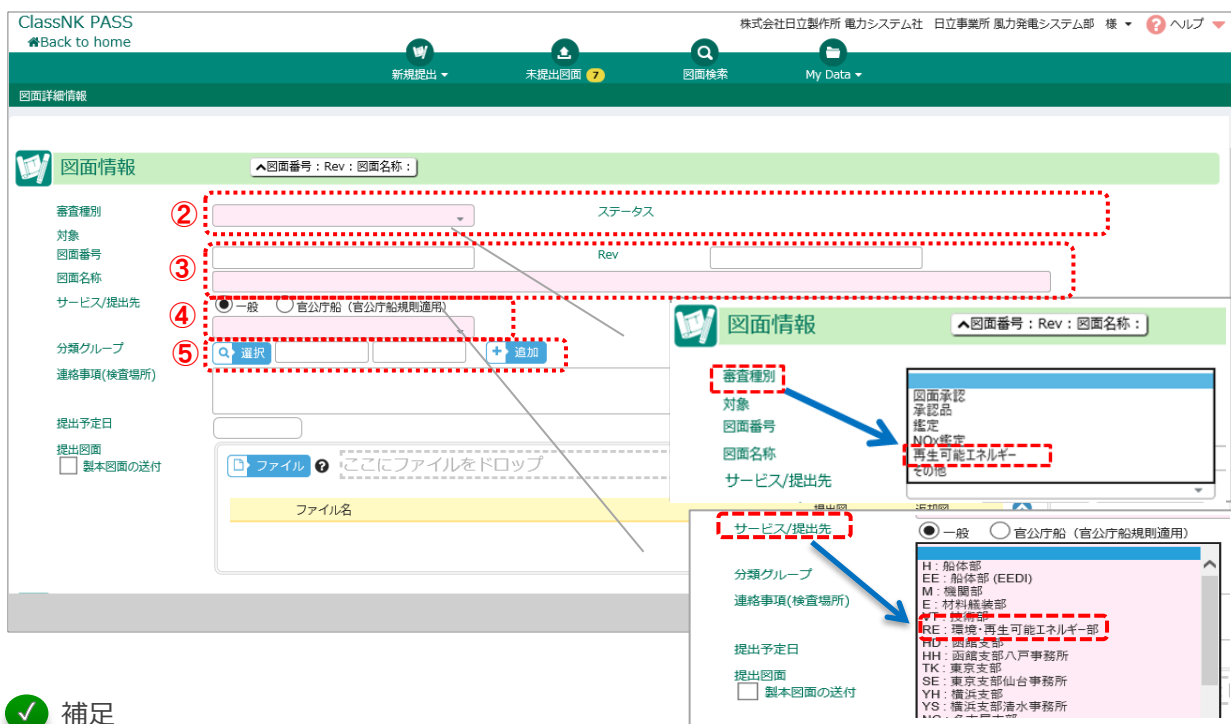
ClassNK PASS
Back to home
株式会社日立製作所 電力システム社　日立事業所 風力発電システム部　様　ヘルプ
新規提出　未提出図面 7　図面検索　My Data
図面詳細情報

図面情報　図面番号：Rev：図面名称：

審査種別　②　ステータス
対象
図面番号　③　Rev
図面名称
サービス/提出先　④　一般　官公庁船（官公庁船規則適用）
分類グループ　⑤　選択　追加
連絡事項(検査場所)
提出予定日
提出図面
製本図面の送付
ファイル　ここにファイルをドロップ
ファイル名

図面情報　図面番号：Rev：図面名称：
審査種別
対象
図面番号
図面名称
サービス/提出先
図面承認
承認品
鑑定
NOx鑑定
再生可能エネルギー
その他

サービス/提出先　一般　官公庁船（官公庁船規則適用）
分類グループ
連絡事項(検査場所)
提出予定日
提出図面
製本図面の送付
H：船体部
EE：船体部 (EEDI)
M：機関部
E：材料艤装部
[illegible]：技術部
RE：環境・再生可能エネルギー部
HD：函館支部
HH：函館支部八戸事務所
TK：東京支部
SE：東京支部仙台事務所
YH：横浜支部
YS：横浜支部清水事務所
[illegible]

補足